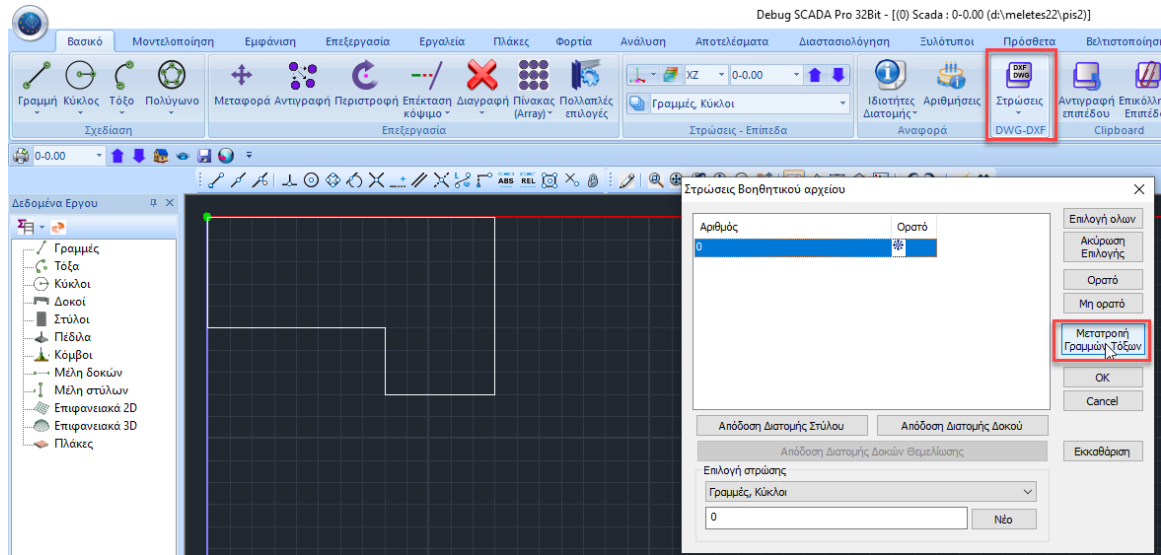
Debug SCADA Pro 32Bit - [(0) Scada : 0-0.00 (d:\meletes22\pis2)]

Βασικό Μοντελοποίηση Εμφάνιση Επεξεργασία Εργαλεία Πλάκες Φορτία Ανάλυση Αποτελέσματα Διαστασιολόγηση Ξυλότυποι Πρόσθετα Βελτιστοποίηση

Γραμμή Κύκλος Τόξο Πολύγωνο
Σχεδίαση

Μεταφορά Αντιγραφή Περιστροφή Επέκταση κόψιμο Διαγραφή Πίνακας (Array) Πολλαπλές επιλογές
Επεξεργασία

XZ 0-0.00
Γραμμές, Κύκλοι
Στρώσεις - Επίπεδα

Ιδιότητες Διατομής Αριθμήσεις
Αναφορά

DXF DWG
Στρώσεις
DWG-DXF

Αντιγραφή επιπέδου Επικόλλ Επιπέδ
Clipboard

0-0.00

ABS REL

Δεδομένα Εργου
Γραμμές
Τόξα
Κύκλοι
Δοκοί
Στύλοι
Πέδιλα
Κόμβοι
Μέλη δοκών
Μέλη στύλων
Επιφανειακά 2D
Επιφανειακά 3D
Πλάκες

Στρώσεις Βοηθητικού αρχείου

| Αριθμός | Ορατό |
|---|---|
| 0 | |

Επιλογή ολων
Ακύρωση Επιλογής
Ορατό
Μη ορατό
Μετατροπή Γραμμών Τόξων
OK
Cancel

Απόδοση Διατομής Στύλου
Απόδοση Διατομής Δοκού
Απόδοση Διατομής Δοκών Θεμελίωσης
Εκκαθάριση

Επιλογή στρώσης
Γραμμές, Κύκλοι
0
Νέο